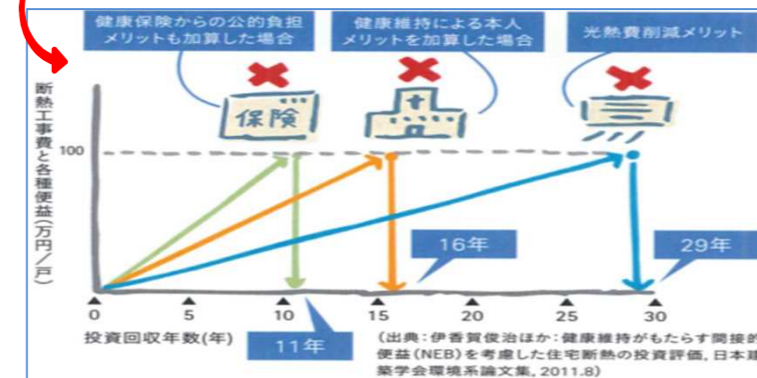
健康保険からの公的負担メリットも加算した場合

健康維持による本人メリットを加算した場合

光熱費削減メリット

断熱工事費と各種便益(万円／戸)

保険

100

16年

29年

0

5

10

15

20

25

30

投資回収年数(年)

11年

(出典：伊香賀俊治ほか：健康維持がもたらす間接的便益(NEB)を考慮した住宅断熱の投資評価，日本建築学会環境系論文集，2011.8)